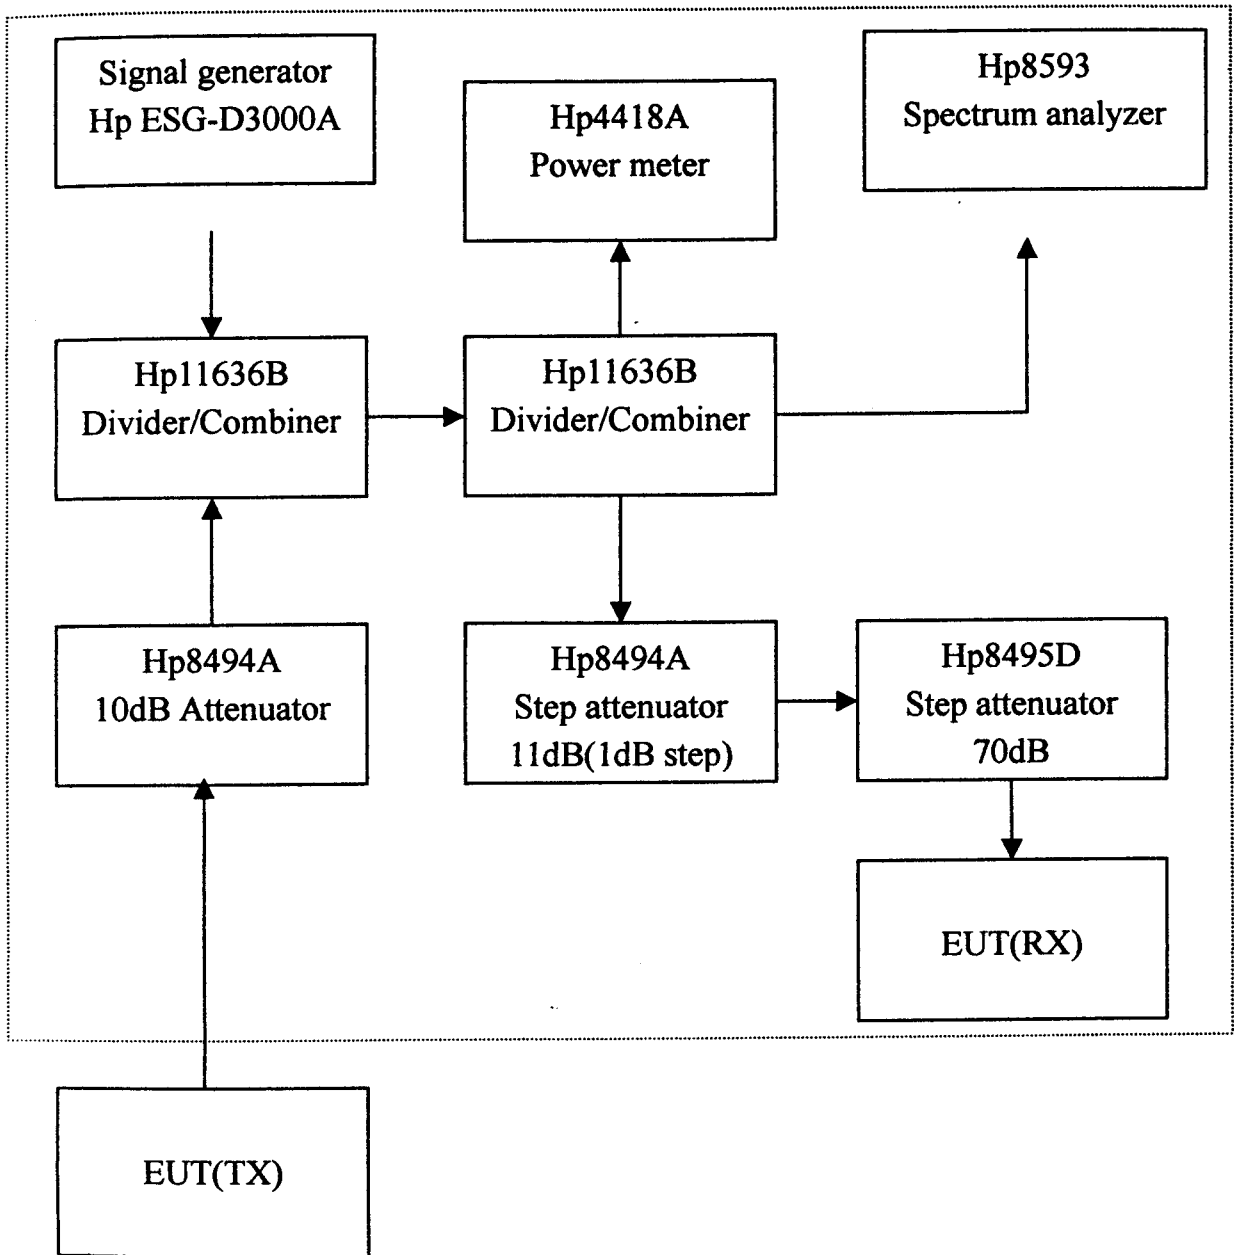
Signal generator
Hp ESG-D3000A

Hp4418A
Power meter

Hp8593
Spectrum analyzer

Hp11636B
Divider/Combiner

Hp11636B
Divider/Combiner

Hp8494A
10dB Attenuator

Hp8494A
Step attenuator
11dB(1dB step)

Hp8495D
Step attenuator
70dB

EUT(RX)

EUT(TX)